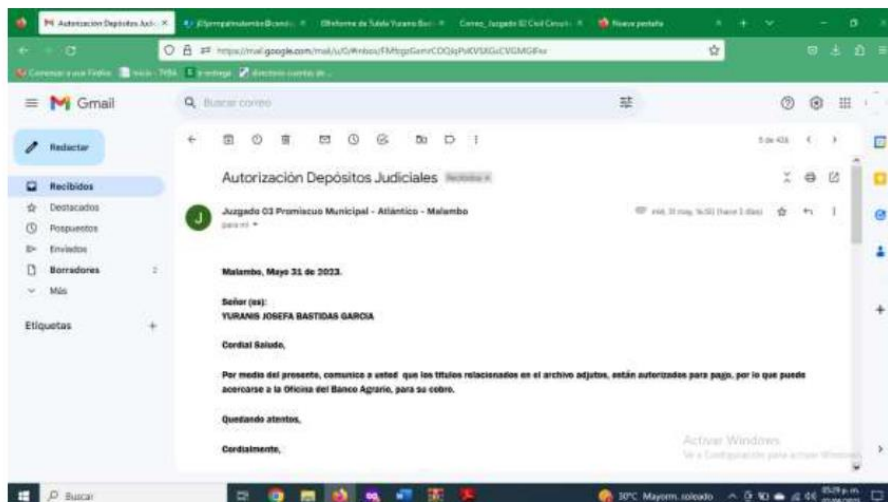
M Autorización Depósitos Judici ×
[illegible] ×
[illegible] ×
Correo_Juzgado 02 Civil Circuit ×
Nueva pestaña

https://mail.google.com/mail/u/0/#inbox/FMfcgzGmrCDQqPdKVSXGsCVGMGIFxx

Comenzar a usar Firefox
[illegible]
directorio cuentas de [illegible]

Gmail
Buscar correo

Redactar
Recibidos
Destacados
Pospuestos
Enviados
Borradores 2
Más
Etiquetas +

5 de 436

Autorización Depósitos Judiciales Recibidos ×

Juzgado 03 Promiscuo Municipal - Atlántico - Malambo
para mí
mié, 31 may, 16:55 (hace 1 día)

Malambo, Mayo 31 de 2023.

Señor (ea):
YURANIS JOSEFA BASTIDAS GARCIA

Cordial Saludo,

Por medio del presente, comunico a usted que los títulos relacionados en el archivo adjutos, están autorizados para pago, por lo que puede acercarse a la Oficina del Banco Agrario, para su cobro.

Quedando atentos,

Cordialmente,

Activar Windows
Ve a Configuración para activar Windows.

Buscar
30°C Mayorm. soleado
05:29 p. m.
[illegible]